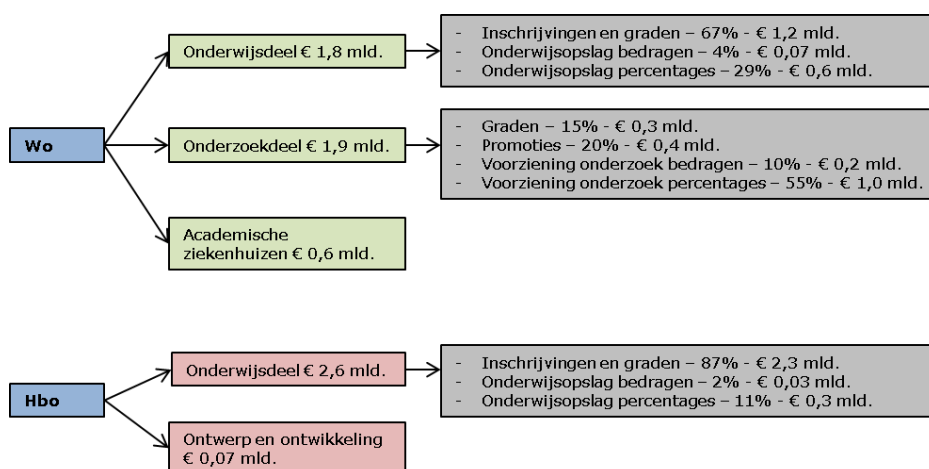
Wo

Onderwijsdeel € 1,8 mld.

- Inschrijvingen en graden – 67% - € 1,2 mld.
- Onderwijsopslag bedragen – 4% - € 0,07 mld.
- Onderwijsopslag percentages – 29% - € 0,6 mld.

Onderzoekdeel € 1,9 mld.

- Graden – 15% - € 0,3 mld.
- Promoties – 20% - € 0,4 mld.
- Voorziening onderzoek bedragen – 10% - € 0,2 mld.
- Voorziening onderzoek percentages – 55% - € 1,0 mld.

Academische ziekenhuizen € 0,6 mld.

Hbo

Onderwijsdeel € 2,6 mld.

- Inschrijvingen en graden – 87% - € 2,3 mld.
- Onderwijsopslag bedragen – 2% - € 0,03 mld.
- Onderwijsopslag percentages – 11% - € 0,3 mld.

Ontwerp en ontwikkeling € 0,07 mld.